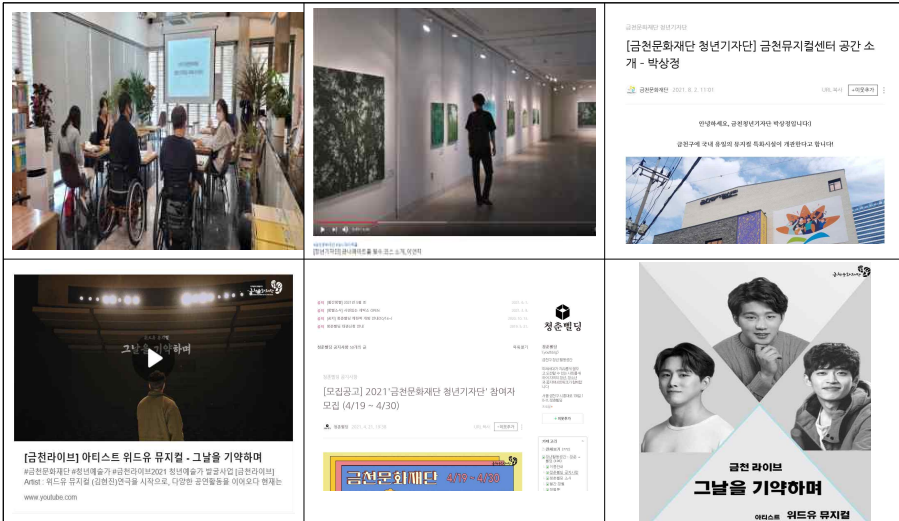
금천문화재단 청년기자단

[금천문화재단 청년기자단] 금천뮤지컬센터 공간 소개 - 박상정

금천문화재단 2021. 8. 2. 13:01

+이웃추가

안녕하세요, 금천청년기자단 박상정입니다!

금천구에 국내 유일의 뮤지컬 특화시설이 개관한다고 합니다!

[청년기자단] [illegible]

그날을 기약하며

[금천라이브] 아티스트 위드유 뮤지컬 - 그날을 기약하며

#금천문화재단 #청년예술가 #금천라이브2021 청년예술가 발굴사업 [금천라이브] Artist : 위드유 뮤지컬 (김현진)연극을 시작으로, 다양한 공연활동을 이어오다 현재는

www.youtube.com

청춘빌딩

[모집공고] 2021'금천문화재단 청년기자단' 참여자 모집 (4/19 ~ 4/30)

+이웃추가

금천문화재단 4/19 ~ 4/30

금천문화재단

금천 라이브

그날을 기약하며

아티스트 위드유 뮤지컬